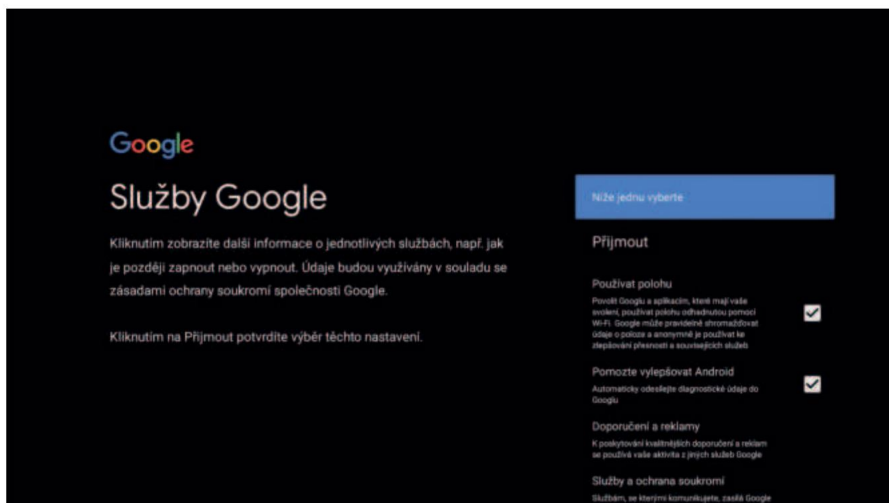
Google

Služby Google

Kliknutím zobrazíte další informace o jednotlivých službách, např. jak je později zapnout nebo vypnout. Údaje budou využívány v souladu se zásadami ochrany soukromí společnosti Google.

Kliknutím na Přijmout potvrdíte výběr těchto nastavení.

Níže jednu vyberte

Přijmout

Používat polohu

Povolit Googlu a aplikacím, které mají vaše svolení, používat polohu odhadnutou pomocí Wi-Fi. Google může pravidelně shromažďovat údaje o poloze a anonymně je používat ke zlepšování přesnosti a souvisejících služeb

Pomozte vylepšovat Android

Automaticky odesílejte diagnostické údaje do Googlu

Doporučení a reklamy

K poskytování kvalitnějších doporučení a reklam se používá vaše aktivita z jiných služeb Google

Služby a ochrana soukromí

Službám, se kterými komunikujete, zasílá Google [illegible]